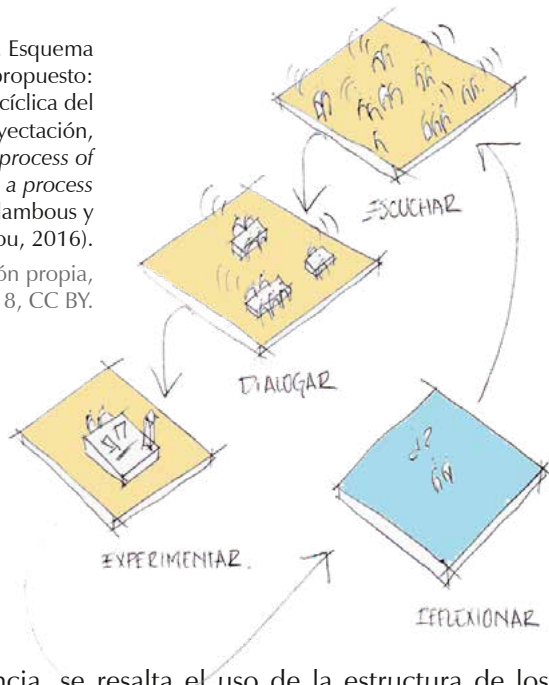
Esquema
propuesto:
cíclica del
yectación,
process of
a process
lambous y
ou, 2016).
ón propia,
8, CC BY.

ESCUCHAR

DIALOGAR

EXPERIMENTAR.

REFLEXIONAR

ncia, se resalta el uso de la estructura de los